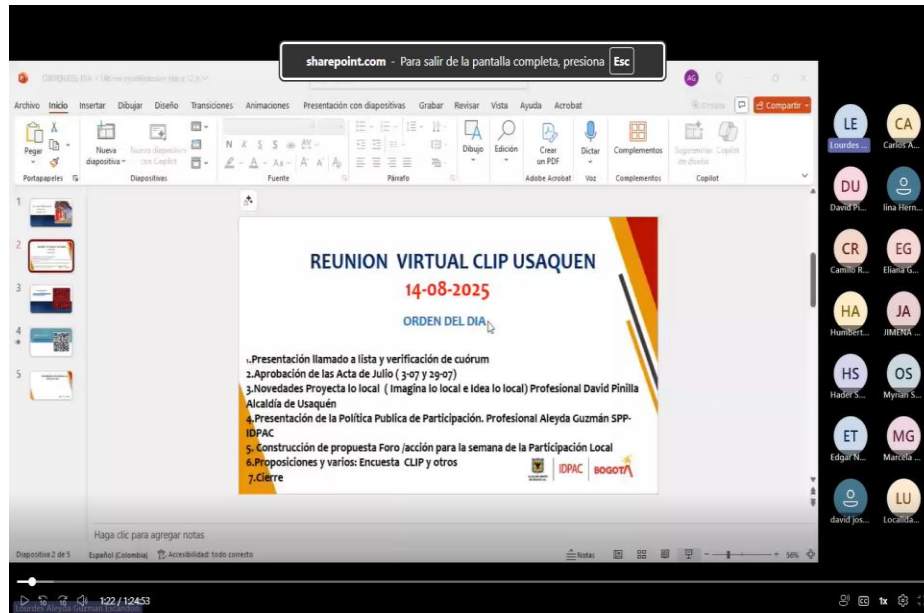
sharepoint.com - Para salir de la pantalla completa, presiona Esc

Archivo Inicio Insertar Dibujar Diseño Transiciones Animaciones Presentación con diapositivas Grabar Revisar Vista Ayuda Acrobat

Compartir

Pegar Nueva diapositiva Nuevo diapositiva con Copilot Dibujo Edición Crear un PDF Dictar Complementos Sugerencias de diseño Copilot

Portapapeles Diapositivas Fuente Párrafo Adobe Acrobat Voz Complementos Copilot

1 2 3 4 5

REUNION VIRTUAL CLIP USAQUEN

14-08-2025

ORDEN DEL DIA

1.Presentación llamado a lista y verificación de cuórum
2.Aprobación de las Acta de Julio ( 3-07 y 29-07)
3.Novedades Proyecta lo local ( Imagina lo local e Idea lo local) Profesional David Pinilla Alcaldía de Usaquén
4.Presentación de la Política Publica de Participación. Profesional Aleyda Guzmán SPP-IDPAC
5. Construcción de propuesta Foro /acción para la semana de la Participación Local
6.Proposiciones y varios: Encuesta CLIP y otros
7.Cierre

IDPAC BOGOTÁ

Haga clic para agregar notas

Diapositiva 2 de 5 Español (Colombia) Accesibilidad: todo correcto Notas 56%

LE Lourdes ...
CA Carlos A...
DU David Pi...
lina Hern...
CR Camilo R...
EG Eliana G...
HA Humbert...
JA JIMENA ...
HS Hader S...
OS Myrian S...
ET Edgar N...
MG Marcela ...
david jos...
LU Localida...

1:22 / 1:24:53
1x